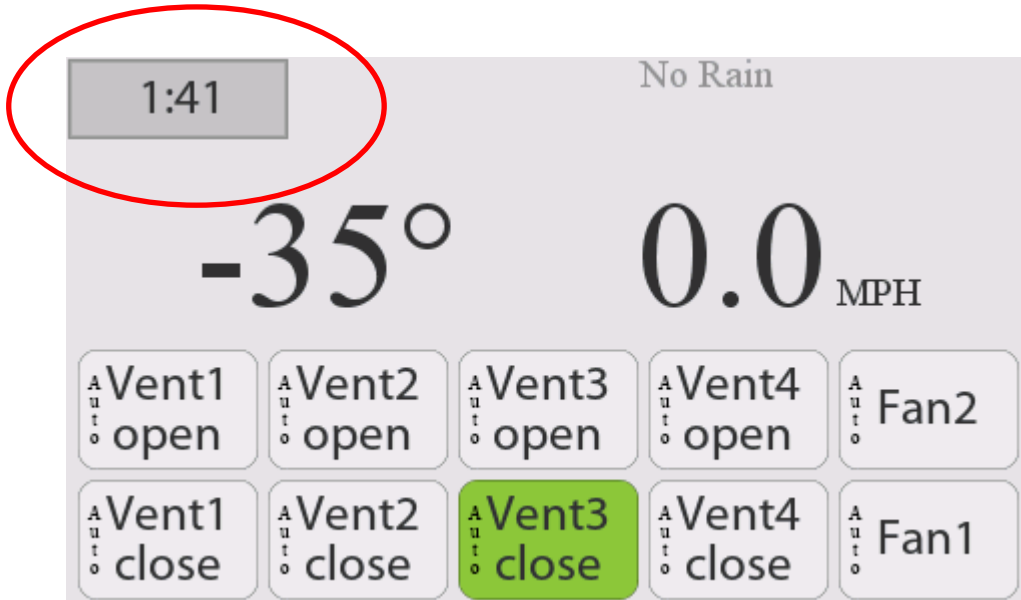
1:41

No Rain

-35°

0.0 MPH

| Auto Vent1 open | Auto Vent2 open | Auto Vent3 open | Auto Vent4 open | Auto Fan2 |
|---|---|---|---|---|
| Auto Vent1 close | Auto Vent2 close | Auto Vent3 close | Auto Vent4 close | Auto Fan1 |